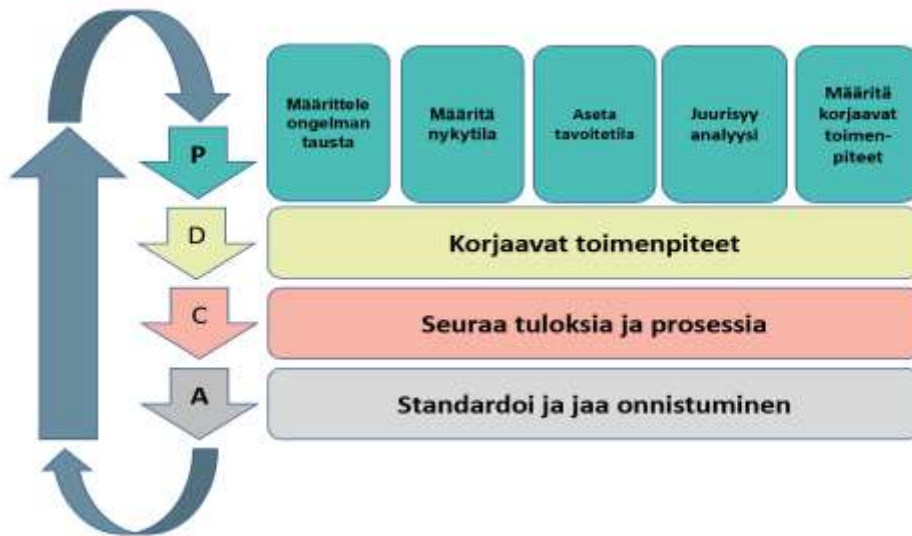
P

Määrittele ongelman tausta

Määritä nykytila

Aseta tavoitetila

Juurisyy analyysi

Määritä korjaavat toimenpiteet

D

Korjaavat toimenpiteet

C

Seuraa tuloksia ja prosessia

A

Standardoi ja jaa onnistuminen